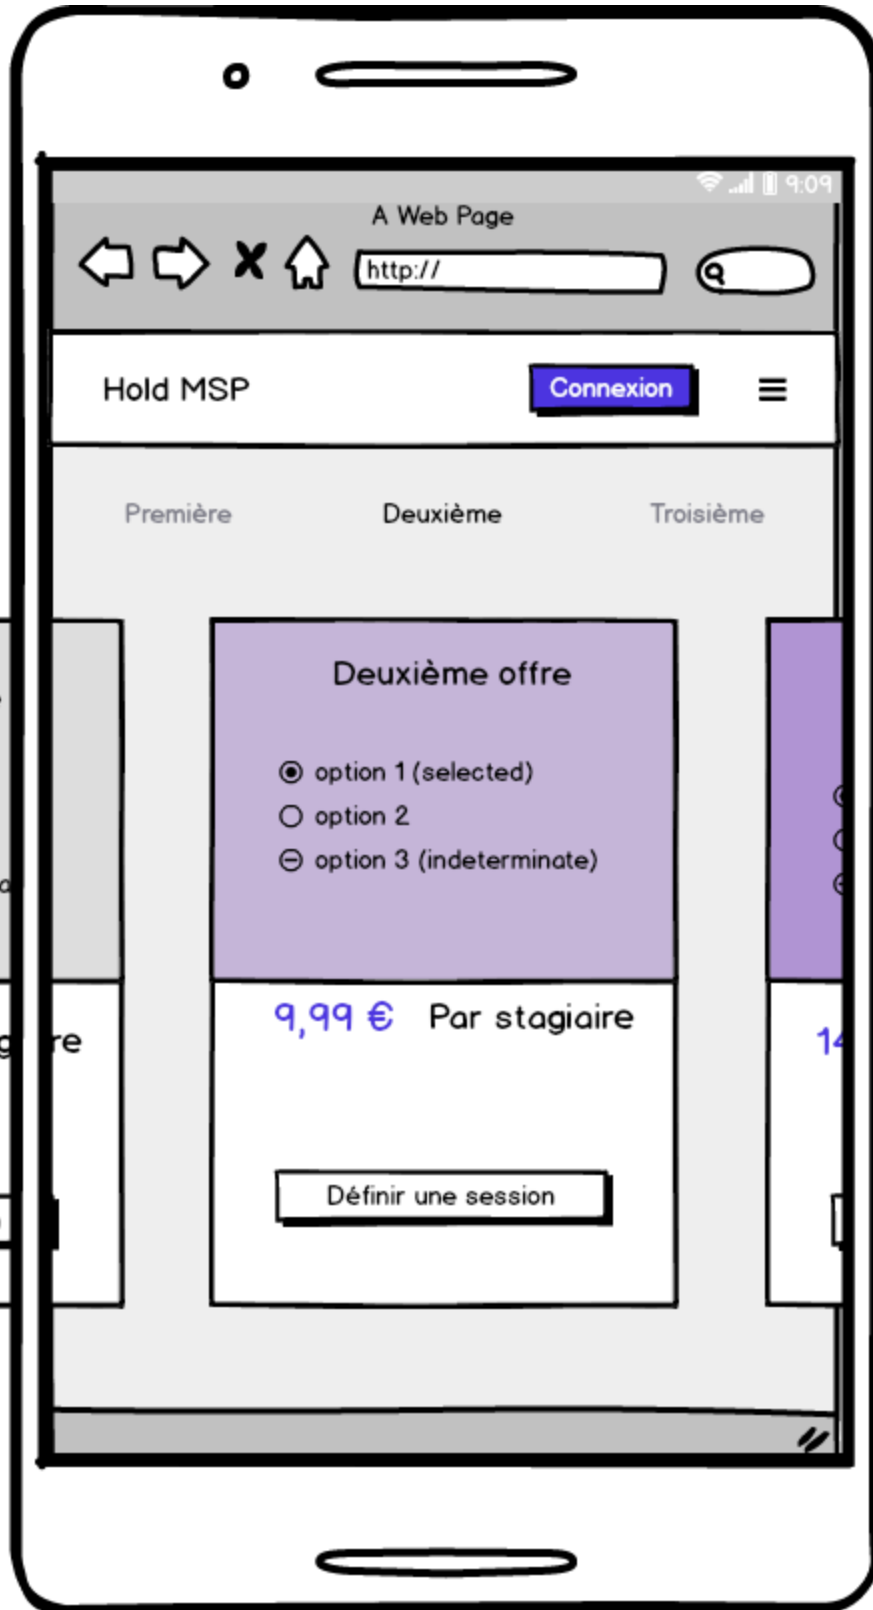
9:09

A Web Page

http://

Hold MSP

Connexion

Première

Deuxième

Troisième

Deuxième offre

option 1 (selected)

option 2

option 3 (indeterminate)

9,99 € Par stagiaire

Définir une session

g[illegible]re

14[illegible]